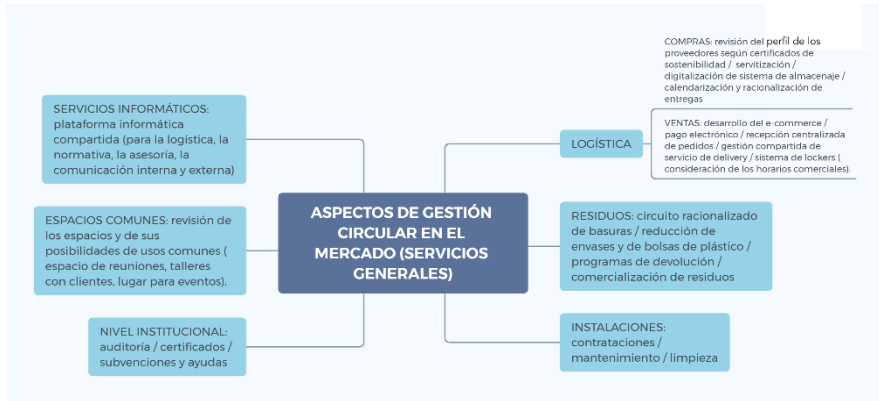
ASPECTOS DE GESTIÓN CIRCULAR EN EL MERCADO (SERVICIOS GENERALES)

SERVICIOS INFORMÁTICOS: plataforma informática compartida (para la logística, la normativa, la asesoría, la comunicación interna y externa)

ESPACIOS COMUNES: revisión de los espacios y de sus posibilidades de usos comunes ( espacio de reuniones, talleres con clientes, lugar para eventos).

NIVEL INSTITUCIONAL: auditoría / certificados / subvenciones y ayudas

LOGÍSTICA

COMPRAS: revisión del perfil de los proveedores según certificados de sostenibilidad / servitización / digitalización de sistema de almacenaje / calendarización y racionalización de entregas

VENTAS: desarrollo del e-commerce / pago electrónico / recepción centralizada de pedidos / gestión compartida de servicio de delivery / sistema de lockers ( consideración de los horarios comerciales).

RESIDUOS: circuito racionalizado de basuras / reducción de envases y de bolsas de plástico / programas de devolución / comercialización de residuos

INSTALACIONES: contrataciones / mantenimiento / limpieza